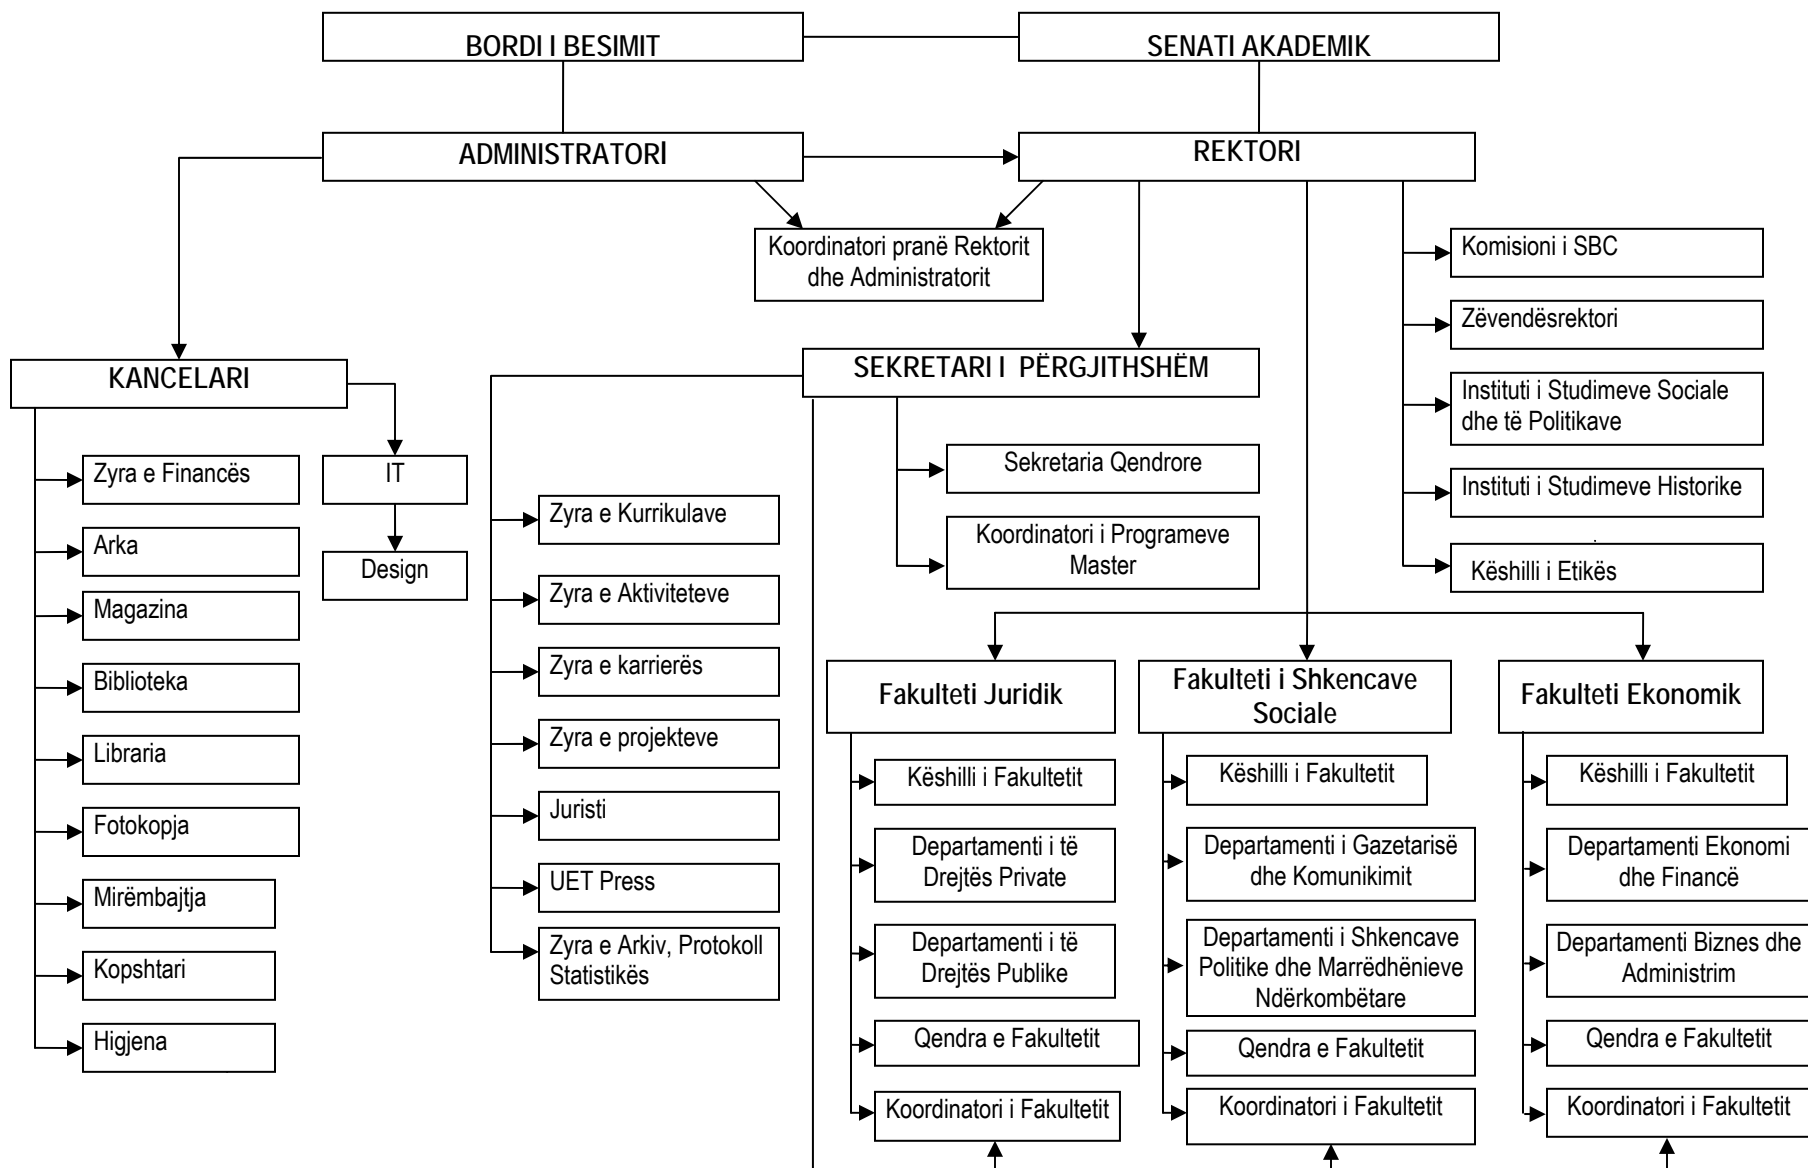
BORDI I BESIMIT

SENATI AKADEMIK

ADMINISTRATORI

REKTORI

Koordinatori pranë Rektorit dhe Administratorit

Komisioni i SBC

Zëvendësrektori

Instituti i Studimeve Sociale dhe të Politikave

Instituti i Studimeve Historike

Këshilli i Etikës

KANCELARI

Zyra e Financës

Arka

Magazina

Biblioteka

Libraria

Fotokopja

Mirëmbajtja

Kopshtari

Higjena

IT

Design

SEKRETARI I PËRGJITHSHËM

Zyra e Kurrikulave

Zyra e Aktiviteteve

Zyra e karrierës

Zyra e projekteve

Juristi

UET Press

Zyra e Arkiv, Protokoll Statistikës

Sekretaria Qendrore

Koordinatori i Programeve Master

Fakulteti Juridik

Këshilli i Fakultetit

Departamenti i të Drejtës Private

Departamenti i të Drejtës Publike

Qendra e Fakultetit

Koordinatori i Fakultetit

Fakulteti i Shkencave Sociale

Këshilli i Fakultetit

Departamenti i Gazetarisë dhe Komunikimit

Departamenti i Shkencave Politike dhe Marrëdhënieve Ndërkombëtare

Qendra e Fakultetit

Koordinatori i Fakultetit

Fakulteti Ekonomik

Këshilli i Fakultetit

Departamenti Ekonomi dhe Financë

Departamenti Biznes dhe Administrim

Qendra e Fakultetit

Koordinatori i Fakultetit